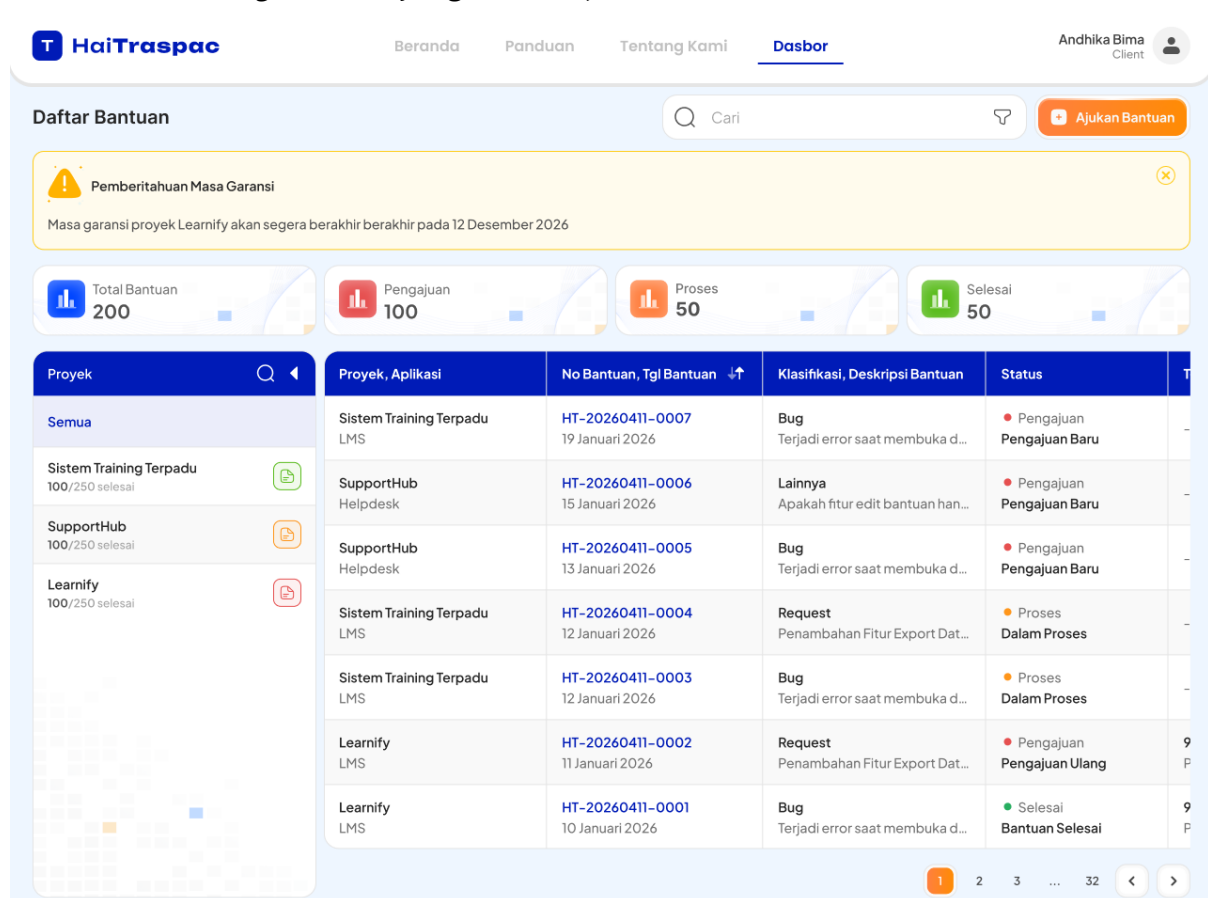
T HaiTraspac

Beranda Panduan Tentang Kami Dasbor

Andhika Bima
Client

Daftar Bantuan

Cari

Ajukan Bantuan

Pemberitahuan Masa Garansi

Masa garansi proyek Learnify akan segera berakhir berakhir pada 12 Desember 2026

Total Bantuan
200

Pengajuan
100

Proses
50

Selesai
50

Proyek

Semua

Sistem Training Terpadu
100/250 selesai

SupportHub
100/250 selesai

Learnify
100/250 selesai

| Proyek, Aplikasi | No Bantuan, Tgl Bantuan | Klasifikasi, Deskripsi Bantuan | Status | T |
|---|---|---|---|---|
| Sistem Training Terpadu LMS | HT-20260411-0007 19 Januari 2026 | Bug Terjadi error saat membuka d... | Pengajuan Pengajuan Baru | - |
| SupportHub Helpdesk | HT-20260411-0006 15 Januari 2026 | Lainnya Apakah fitur edit bantuan han... | Pengajuan Pengajuan Baru | - |
| SupportHub Helpdesk | HT-20260411-0005 13 Januari 2026 | Bug Terjadi error saat membuka d... | Pengajuan Pengajuan Baru | - |
| Sistem Training Terpadu LMS | HT-20260411-0004 12 Januari 2026 | Request Penambahan Fitur Export Dat... | Proses Dalam Proses | - |
| Sistem Training Terpadu LMS | HT-20260411-0003 12 Januari 2026 | Bug Terjadi error saat membuka d... | Proses Dalam Proses | - |
| Learnify LMS | HT-20260411-0002 11 Januari 2026 | Request Penambahan Fitur Export Dat... | Pengajuan Pengajuan Ulang | 9 P |
| Learnify LMS | HT-20260411-0001 10 Januari 2026 | Bug Terjadi error saat membuka d... | Selesai Bantuan Selesai | 9 P |

1 2 3 ... 32